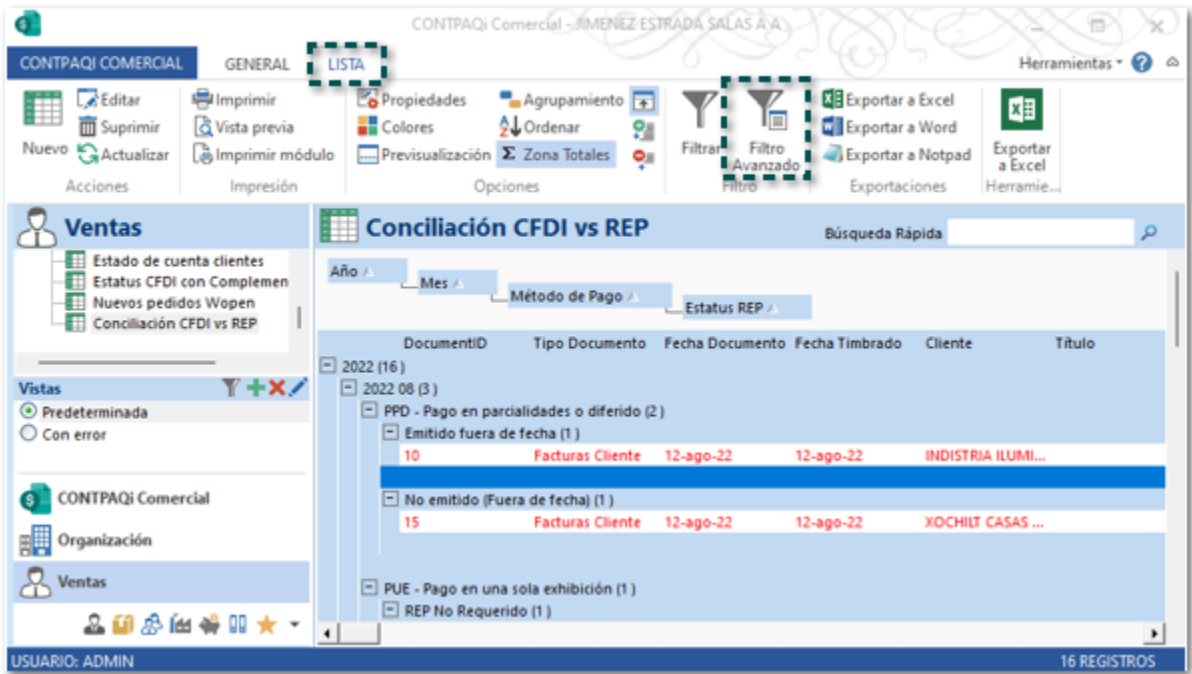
CONTPAQi Comercial - JIMENEZ ESTRADA SALAS A A

CONTPAQI COMERCIAL GENERAL LISTA Herramientas

Nuevo Editar Suprimir Actualizar
Acciones

Imprimir Vista previa Imprimir módulo
Impresión

Propiedades Colores Previsualización Agrupamiento Ordenar Zona Totales
Opciones

Filtrar Filtro Avanzado
Filtro

Exportar a Excel Exportar a Word Exportar a Notpad
Exportaciones

Exportar a Excel
Herramie...

Ventas
Estado de cuenta clientes
Estatus CFDI con Complemen
Nuevos pedidos Wopen
Conciliación CFDI vs REP

Vistas
Predeterminada
Con error

CONTPAQi Comercial
Organización
Ventas

Conciliación CFDI vs REP
Búsqueda Rápida

Año
Mes
Método de Pago
Estatus REP

| DocumentID | Tipo Documento | Fecha Documento | Fecha Timbrado | Cliente | Título |
|---|---|---|---|---|---|
| 2022 (16) | | | | | |
| 2022 08 (3) | | | | | |
| PPD - Pago en parcialidades o diferido (2) | | | | | |
| Emitido fuera de fecha (1) | | | | | |
| 10 | Facturas Cliente | 12-ago-22 | 12-ago-22 | INDISTRIA ILUMI... | |
| No emitido (Fuera de fecha) (1) | | | | | |
| 15 | Facturas Cliente | 12-ago-22 | 12-ago-22 | XOCHILT CASAS ... | |
| PUE - Pago en una sola exhibición (1) | | | | | |
| REP No Requerido (1) | | | | | |

USUARIO: ADMIN
16 REGISTROS